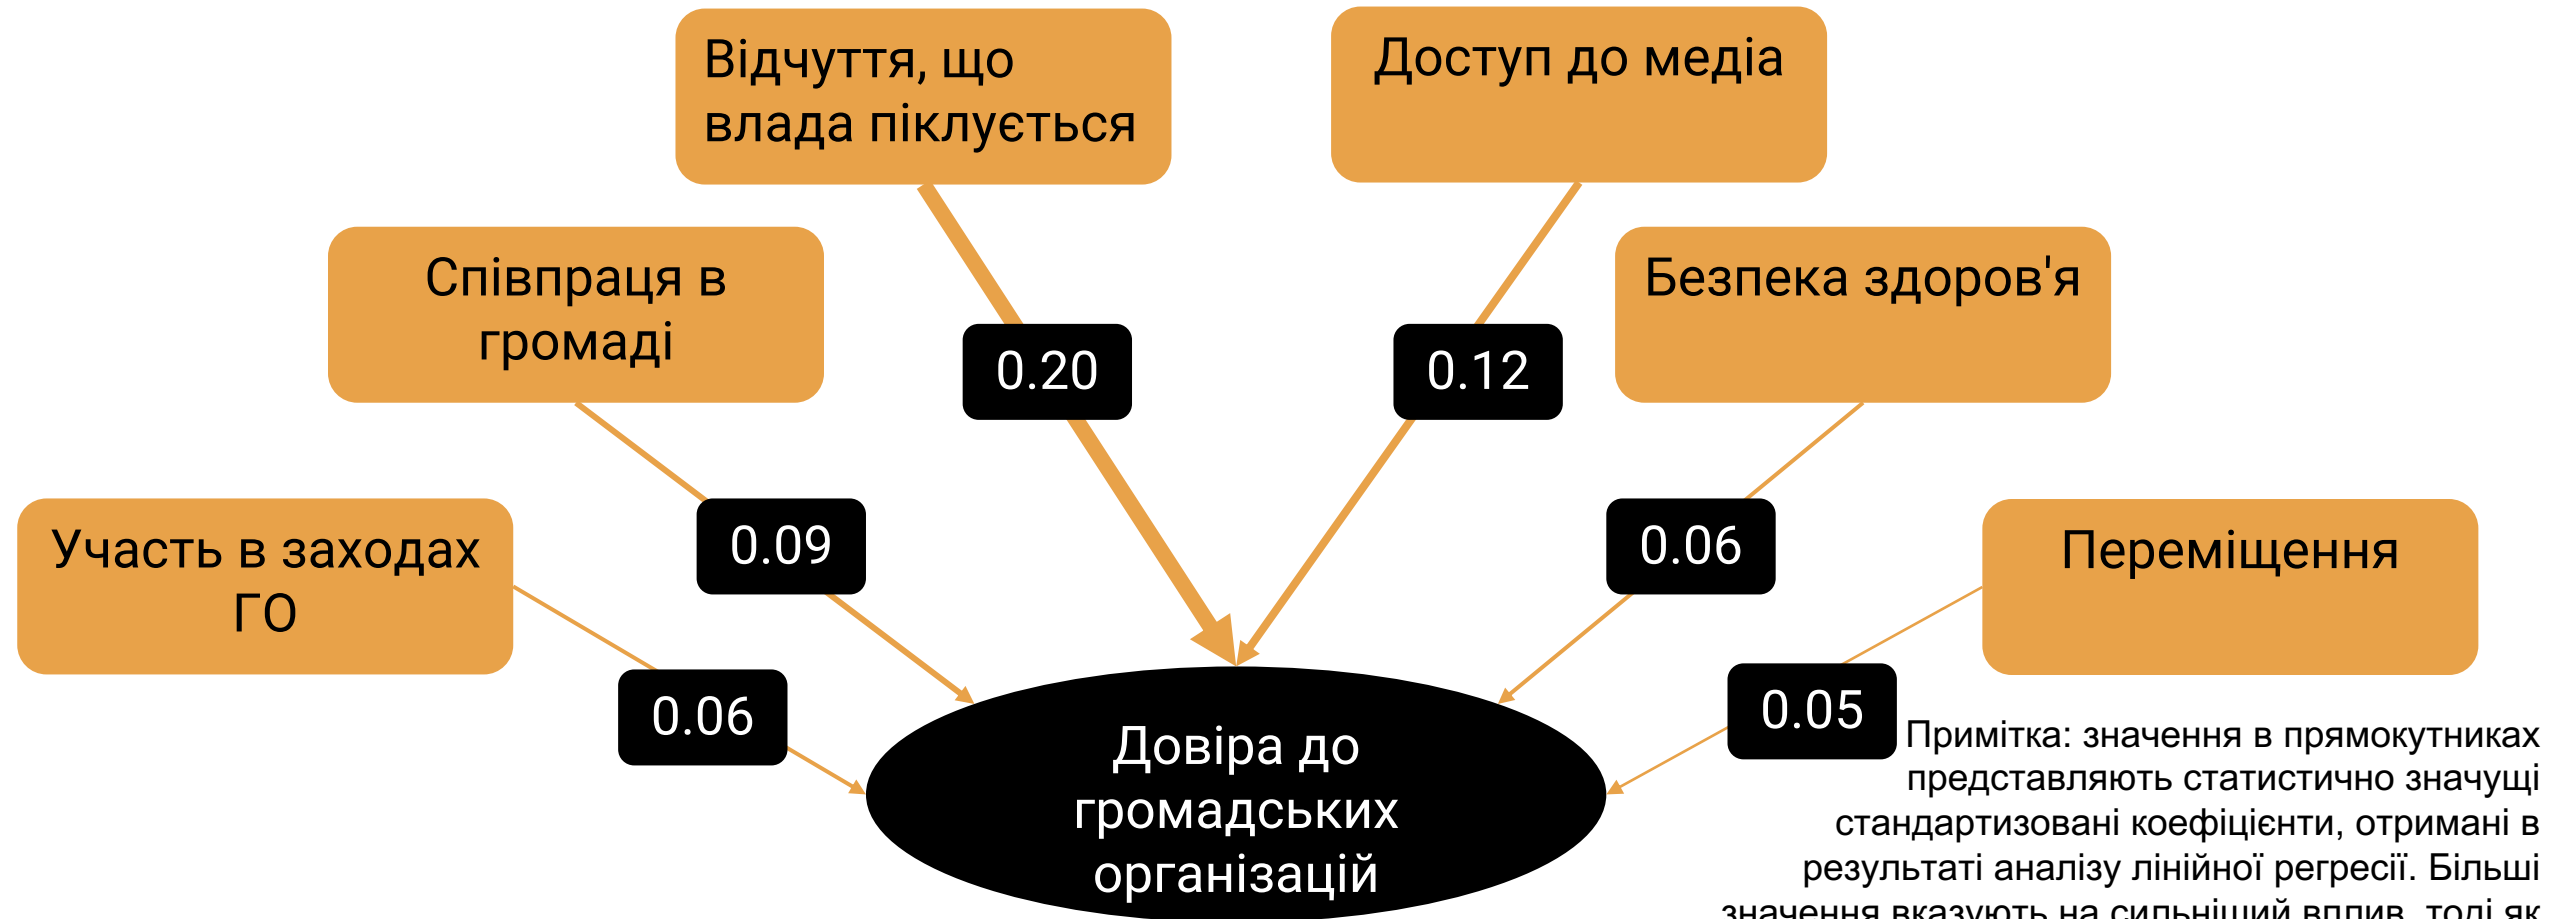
Відчуття, що влада піклується

Доступ до медіа

Співпраця в громаді

0.20

0.12

Безпека здоров'я

Участь в заходах ГО

0.09

0.06

Переміщення

0.06

0.05

Довіра до громадських організацій

Примітка: значення в прямокутниках представляють статистично значущі стандартизовані коефіцієнти, отримані в результаті аналізу лінійної регресії. Більші значення вказують на сильніший вплив, тоді як